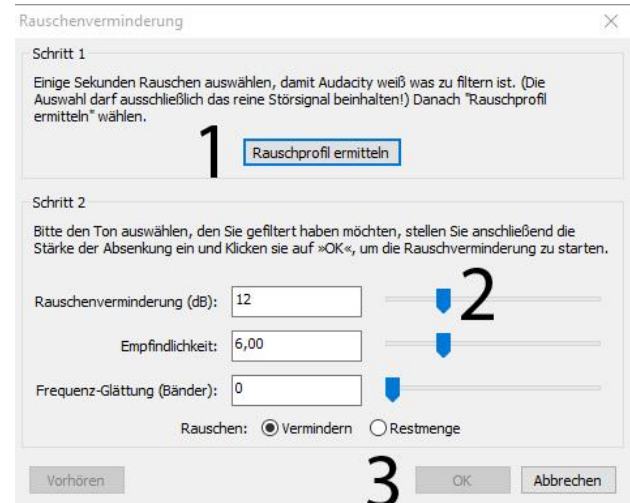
Rauschenverminderung

×

Schritt 1

Einige Sekunden Rauschen auswählen, damit Audacity weiß was zu filtern ist. (Die Auswahl darf ausschließlich das reine Störsignal beinhalten!) Danach "Rauschprofil ermitteln" wählen.

1

Rauschprofil ermitteln

Schritt 2

Bitte den Ton auswählen, den Sie gefiltert haben möchten, stellen Sie anschließend die Stärke der Absenkung ein und Klicken sie auf »OK«, um die Rauschverminderung zu starten.

2

Rauschenverminderung (dB): 12

Empfindlichkeit: 6,00

Frequenz-Glättung (Bänder): 0

Rauschen: Vermindern Restmenge

Vorhören

3

OK

Abbrechen